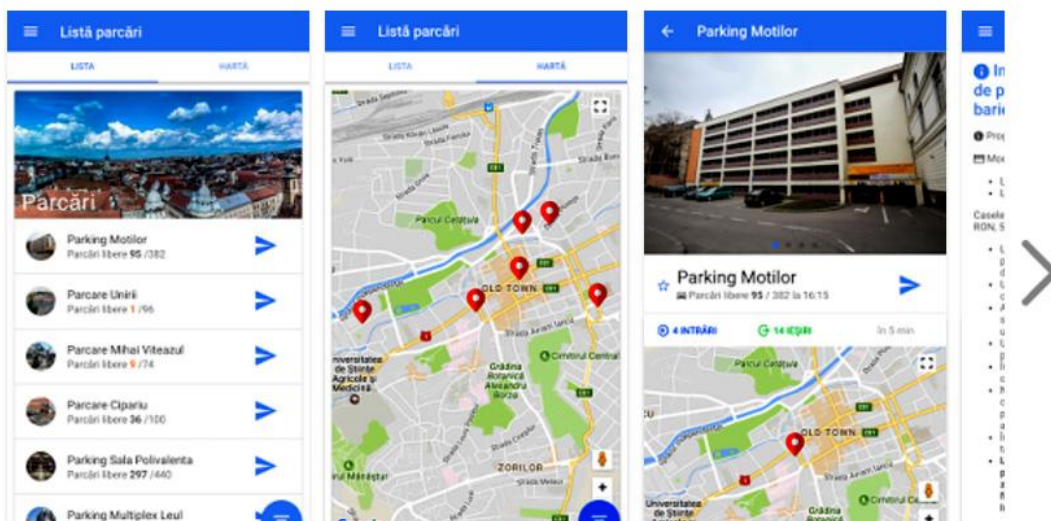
Listă parcări

LISTA

HARTĂ

Parcări

Parking Motilor
Parcări libere 95 /382

Parcare Unirii
Parcări libere 1 /96

Parcare Mihai Viteazul
Parcări libere 9 /74

Parcare Cipariu
Parcări libere 36 /100

Parking Sala Polivalenta
Parcări libere 297 /440

Parking Multiplex Leul

Listă parcări

LISTA

HARTĂ

Parcul Cetățuia

OLD TOWN

Universitatea de Științe Agricole și Medicină Veterinară

Grădina Botanică Alexandru Borza

Cimitirul Central

ZORILOR

Parking Motilor

Parking Motilor
Parcări libere 95 / 382 la 16:15

4 INTRĂRI

14 IEȘIRI

în 5 min

Parcul Cetățuia

OLD TOWN

Universitatea de Științe

Cimitirul Cen

In
de p
bari

Pro
Mo

Casele
RON, 5